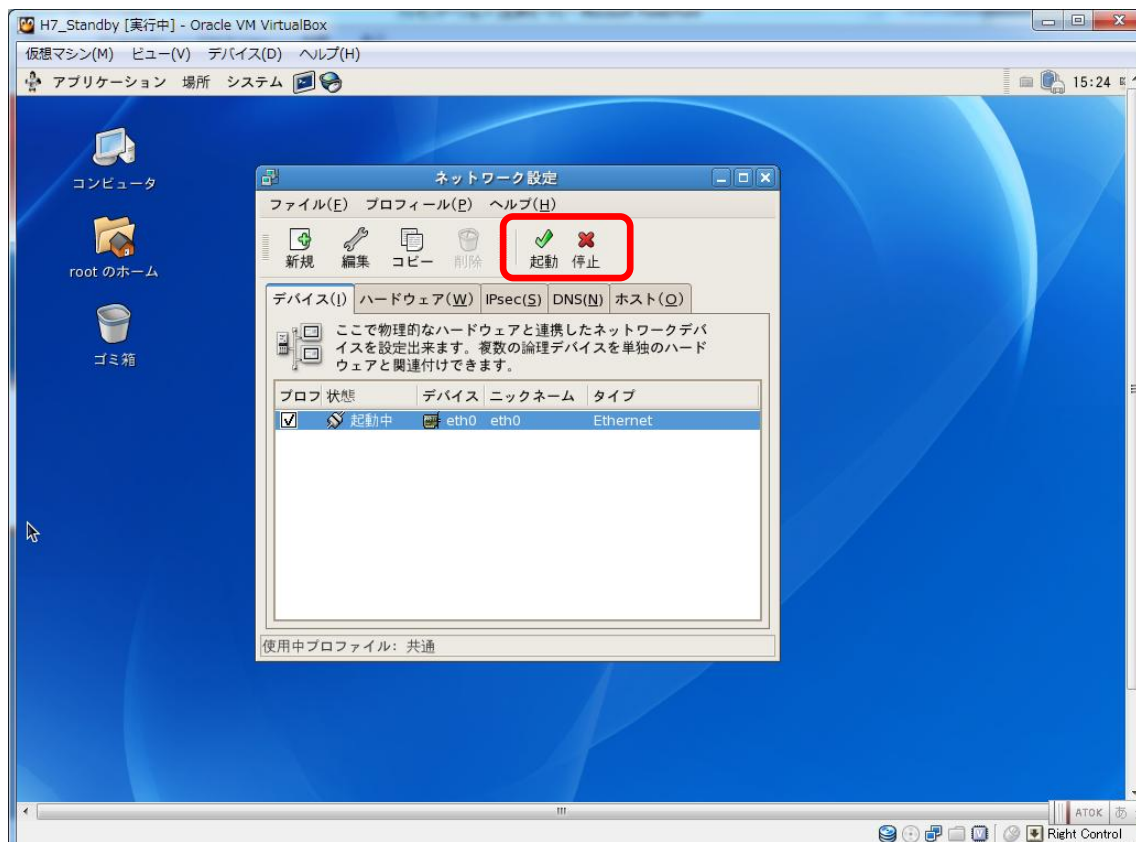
H7_Standby [実行中] - Oracle VM VirtualBox

仮想マシン(M) ビュー(V) デバイス(D) ヘルプ(H)

アプリケーション 場所 システム

15:24

コンピュータ

root のホーム

ゴミ箱

ネットワーク設定

ファイル(F) プロフィール(P) ヘルプ(H)

新規 編集 コピー 削除 起動 停止

デバイス(I) ハードウェア(W) IPsec(S) DNS(N) ホスト(O)

ここで物理的なハードウェアと連携したネットワークデバイスを設定出来ます。複数の論理デバイスを単独のハードウェアと関連付けできます。

| プロフ | 状態 | デバイス | ニックネーム | タイプ |
|---|---|---|---|---|
| ☑ | 起動中 | eth0 | eth0 | Ethernet |

使用中プロファイル: 共通

ATOK あ

Right Control